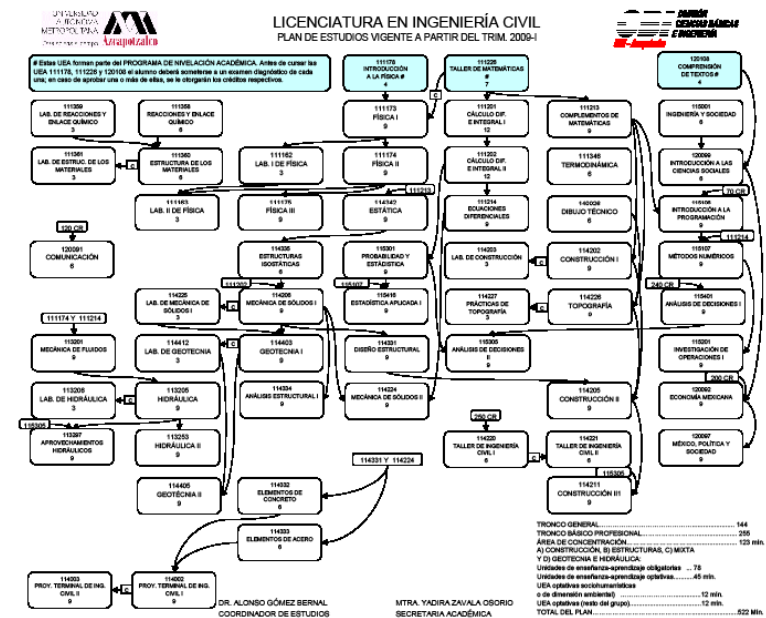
UNIVERSIDAD AUTÓNOMA METROPOLITANA Casa abierta al tiempo Azcapotzalco

LICENCIATURA EN INGENIERÍA CIVIL
PLAN DE ESTUDIOS VIGENTE A PARTIR DEL TRIM. 2009-I

DIVISIÓN CIENCIAS BÁSICAS E INGENIERÍA

# Estas UEA forman parte del PROGRAMA DE NIVELACIÓN ACADÉMICA. Antes de cursar las UEA 111176, 111226 y 120108 el alumno deberá someterse a un examen diagnóstico de cada una; en caso de aprobar una o más de ellas, se le otorgarán los créditos respectivos.

111176 INTRODUCCIÓN A LA FÍSICA # 4

111226 TALLER DE MATEMÁTICAS # 7

120108 COMPRENSIÓN DE TEXTOS # 4

C

111359 LAB. DE REACCIONES Y ENLACE QUÍMICO 3

111358 REACCIONES Y ENLACE QUÍMICO 6

111173 FÍSICA I 9

111201 CÁLCULO DIF. E INTEGRAL I 12

111213 COMPLEMENTOS DE MATEMÁTICAS 9

115001 INGENIERÍA Y SOCIEDAD 6

111361 LAB. DE ESTRUC. DE LOS MATERIALES 3

C

111360 ESTRUCTURA DE LOS MATERIALES 6

111162 LAB. I DE FÍSICA 3

111174 FÍSICA II 9

111202 CÁLCULO DIF. E INTEGRAL II 12

111346 TERMODINÁMICA 6

120099 INTRODUCCIÓN A LAS CIENCIAS SOCIALES 6

70 CR

111213

111163 LAB. II DE FÍSICA 3

111175 FÍSICA III 9

114342 ESTÁTICA 9

111214 ECUACIONES DIFERENCIALES 9

140036 DIBUJO TÉCNICO 6

115106 INTRODUCCIÓN A LA PROGRAMACIÓN 9

111214

120 CR

120091 COMUNICACIÓN 6

114336 ESTRUCTURAS ISOSTÁTICAS 9

115301 PROBABILIDAD Y ESTADÍSTICA 9

114203 LAB. DE CONSTRUCCIÓN 3

C

114202 CONSTRUCCIÓN I 9

115107 MÉTODOS NUMÉRICOS 9

111202

115107

240 CR

114225 LAB. DE MECÁNICA DE SÓLIDOS I 3

C

114208 MECÁNICA DE SÓLIDOS I 9

115416 ESTADÍSTICA APLICADA I 9

114227 PRÁCTICAS DE TOPOGRAFÍA 3

C

114226 TOPOGRAFÍA 9

115401 ANÁLISIS DE DECISIONES I 9

111174 Y 111214

113201 MECÁNICA DE FLUIDOS 9

114412 LAB. DE GEOTECNIA 3

C

114403 GEOTECNIA I 9

114331 DISEÑO ESTRUCTURAL 9

115305 ANÁLISIS DE DECISIONES II 9

115201 INVESTIGACIÓN DE OPERACIONES I 9

200 CR

113206 LAB. DE HIDRÁULICA 3

C

113205 HIDRÁULICA 9

114334 ANÁLISIS ESTRUCTURAL I 9

114224 MECÁNICA DE SÓLIDOS II 9

114205 CONSTRUCCIÓN II 9

120092 ECONOMÍA MEXICANA 6

115305

113207 APROVECHAMIENTOS HIDRÁULICOS 9

113253 HIDRÁULICA II 9

250 CR

114220 TALLER DE INGENIERÍA CIVIL I 6

C

114221 TALLER DE INGENIERÍA CIVIL II 6

120097 MÉXICO, POLÍTICA Y SOCIEDAD 9

114331 Y 114224

115305

114405 GEOTECNIA II 9

114332 ELEMENTOS DE CONCRETO 9

114211 CONSTRUCCIÓN III 9

114333 ELEMENTOS DE ACERO 9

114003 PROY. TERMINAL DE ING. CIVIL II 9

C

114002 PROY. TERMINAL DE ING. CIVIL I 9

DR. ALONSO GÓMEZ BERNAL
COORDINADOR DE ESTUDIOS

MTRA. YADIRA ZAVALA OSORIO
SECRETARIA ACADÉMICA

TRONCO GENERAL.......................................... 144
TRONCO BÁSICO PROFESIONAL.......................................... 255
ÁREA DE CONCENTRACIÓN.......................................... 123 min.
A) CONSTRUCCIÓN, B) ESTRUCTURAS, C) MIXTA Y D) GEOTECNIA E HIDRÁULICA:
Unidades de enseñanza-aprendizaje obligatorias ... 78
Unidades de enseñanza-aprendizaje optativas.......45 min.
UEA optativas sociohumanísticas o de dimensión ambiental)..........12 min.
UEA optativas (resto del grupo)..........12 min.
TOTAL DEL PLAN..........................................522 Min.